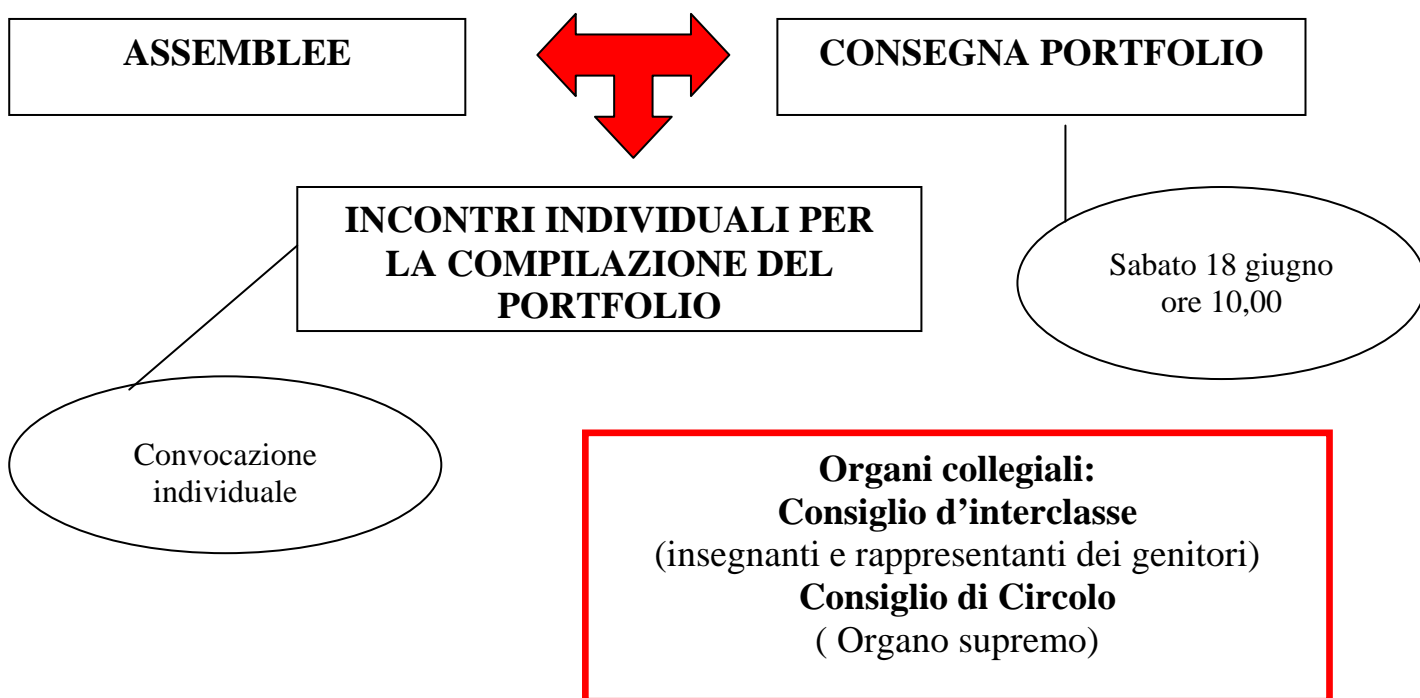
ASSEMBLEE

CONSEGNA PORTFOLIO

INCONTRI INDIVIDUALI PER LA COMPILAZIONE DEL PORTFOLIO

Sabato 18 giugno ore 10,00

Convocazione individuale

Organi collegiali:
Consiglio d'interclasse
(insegnanti e rappresentanti dei genitori)
Consiglio di Circolo
( Organo supremo)